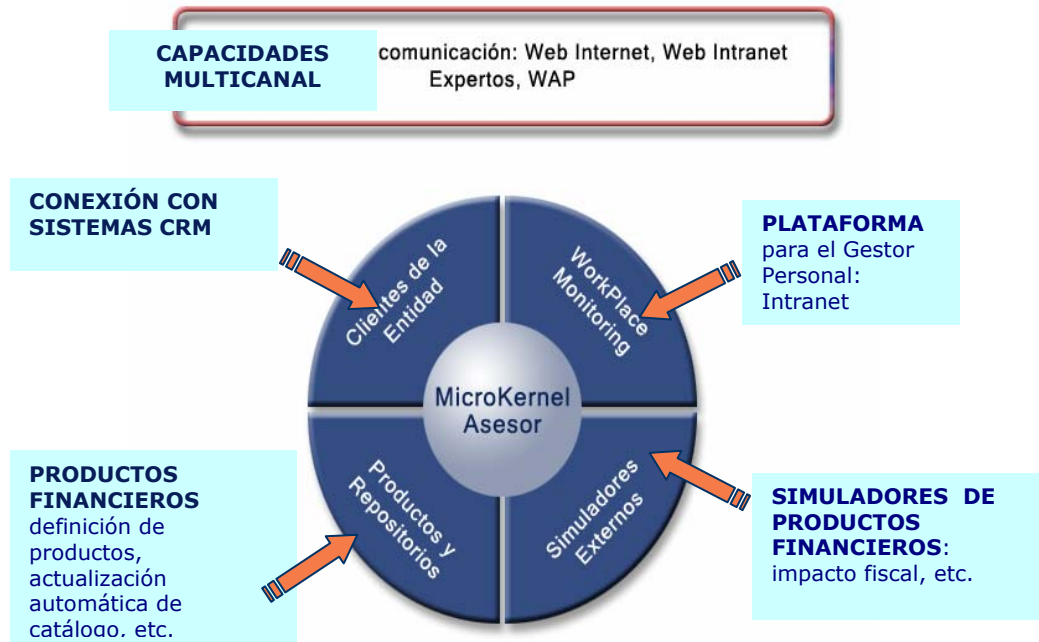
CAPACIDADES MULTICANAL

comunicación: Web Internet, Web Intranet Expertos, WAP

CONEXIÓN CON SISTEMAS CRM

PLATAFORMA para el Gestor Personal: Intranet

Clientes de la Entidad

WorkPlace Monitoring

MicroKernel Asesor

Productos y Repositorios

Simuladores Externos

PRODUCTOS FINANCIEROS definición de productos, actualización automática de catálogo, etc.

SIMULADORES DE PRODUCTOS FINANCIEROS: impacto fiscal, etc.